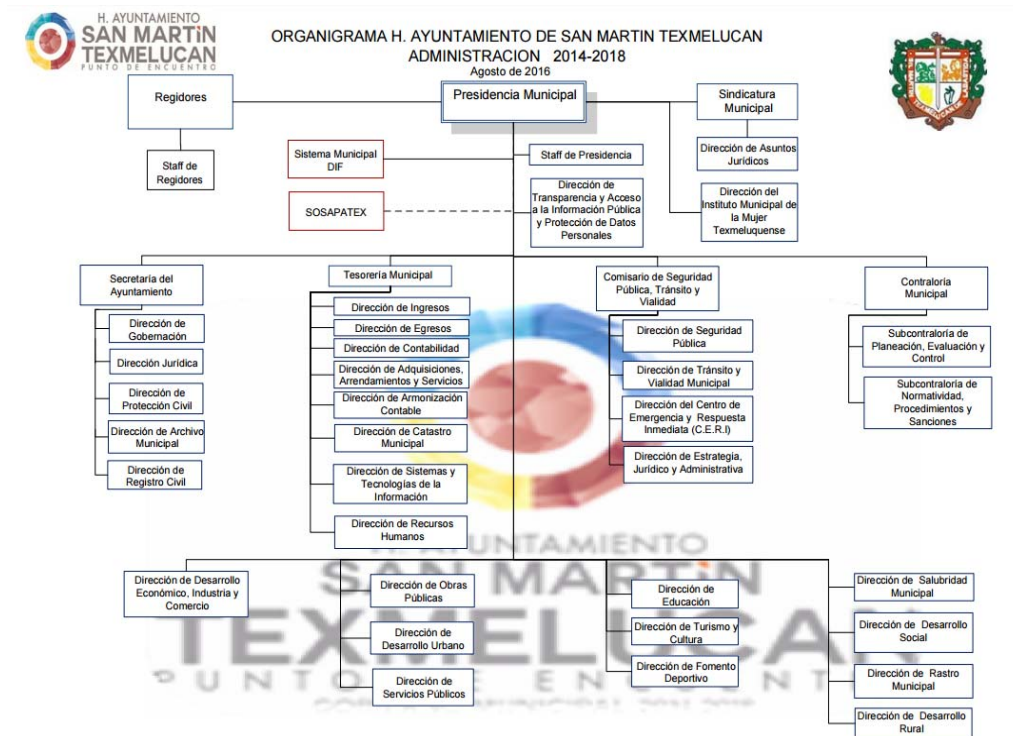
H. AYUNTAMIENTO
SAN MARTIN TEXMELUCAN
PUNTO DE ENCUENTRO

ORGANIGRAMA H. AYUNTAMIENTO DE SAN MARTIN TEXMELUCAN
ADMINISTRACION 2014-2018
Agosto de 2016

Regidores

Presidencia Municipal

Sindicatura Municipal

Staff de Regidores

Sistema Municipal DIF

Staff de Presidencia

Dirección de Asuntos Jurídicos

SOSAPATEX

Dirección de Transparencia y Acceso a la Información Pública y Protección de Datos Personales

Dirección del Instituto Municipal de la Mujer Texmeluquense

Secretaría del Ayuntamiento

Dirección de Gobernación

Dirección Jurídica

Dirección de Protección Civil

Dirección de Archivo Municipal

Dirección de Registro Civil

Tesorería Municipal

Dirección de Ingresos

Dirección de Egresos

Dirección de Contabilidad

Dirección de Adquisiciones, Arrendamientos y Servicios

Dirección de Armonización Contable

Dirección de Catastro Municipal

Dirección de Sistemas y Tecnologías de la Información

Dirección de Recursos Humanos

Comisario de Seguridad Pública, Tránsito y Vialidad

Dirección de Seguridad Pública

Dirección de Tránsito y Vialidad Municipal

Dirección del Centro de Emergencia y Respuesta Inmediata (C.E.R.I)

Dirección de Estrategia, Jurídico y Administrativa

Contraloría Municipal

Subcontraloría de Planeación, Evaluación y Control

Subcontraloría de Normatividad, Procedimientos y Sanciones

H. AYUNTAMIENTO
SAN MARTIN
TEXMELUCAN
PUNTO DE ENCUENTRO

Dirección de Desarrollo Económico, Industria y Comercio

Dirección de Obras Públicas

Dirección de Desarrollo Urbano

Dirección de Servicios Públicos

Dirección de Educación

Dirección de Turismo y Cultura

Dirección de Fomento Deportivo

Dirección de Salubridad Municipal

Dirección de Desarrollo Social

Dirección de Rastro Municipal

Dirección de Desarrollo Rural